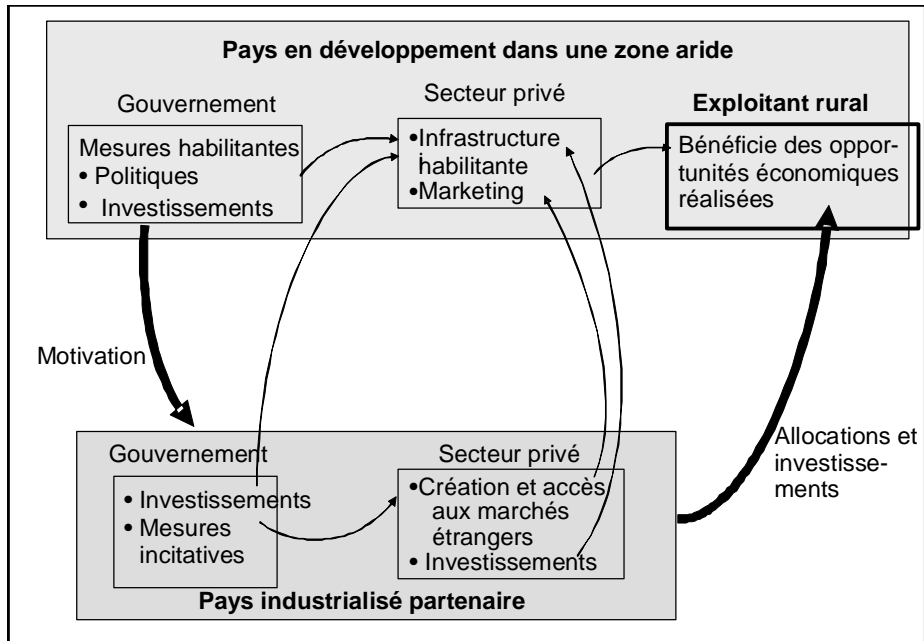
Pays en développement dans une zone aride

Gouvernement

Mesures habilitantes
• Politiques
• Investissements

Secteur privé

•Infrastructure habilitante
•Marketing

Exploitant rural

Bénéficie des opportunités économiques réalisées

Motivation

Allocations et investissements

Gouvernement

• Investissements
• Mesures incitatives

Secteur privé

•Création et accès aux marchés étrangers
• Investissements

Pays industrialisé partenaire